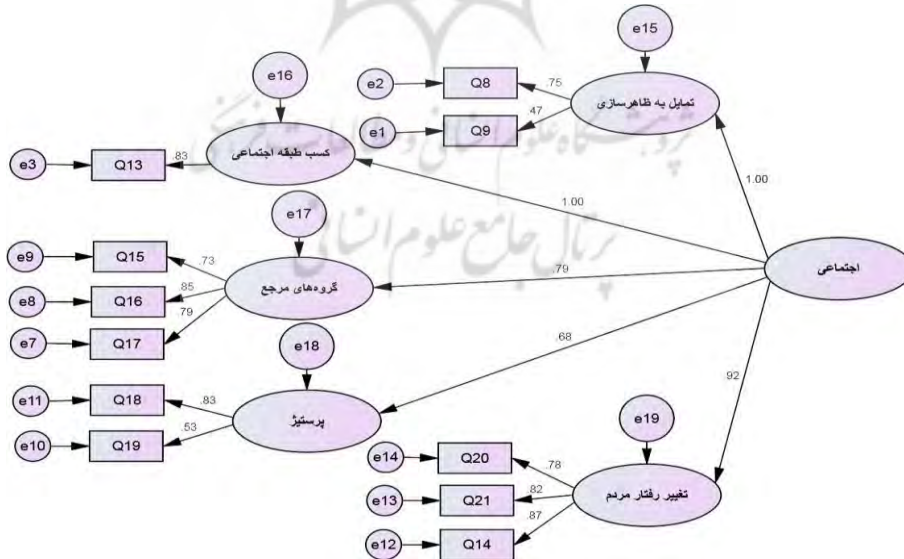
e15

e16

e2

Q8

.75

تمایل به ظاهرسازی

.47

e1

Q9

e3

Q13

.83

کسب طبقه اجتماعی

1.00

1.00

e17

e9

Q15

.73

e8

Q16

.85

گروه‌های مرجع

.79

اجتماعی

.79

e7

Q17

e18

.68

e11

Q18

.83

پرستیژ

.92

e10

Q19

.53

e19

e14

Q20

.78

e13

Q21

.82

تغییر رفتار مردم

.87

e12

Q14

پژوهشگاه علوم انسانی و مطالعات فرهنگی

پرتال جامع علوم انسانی